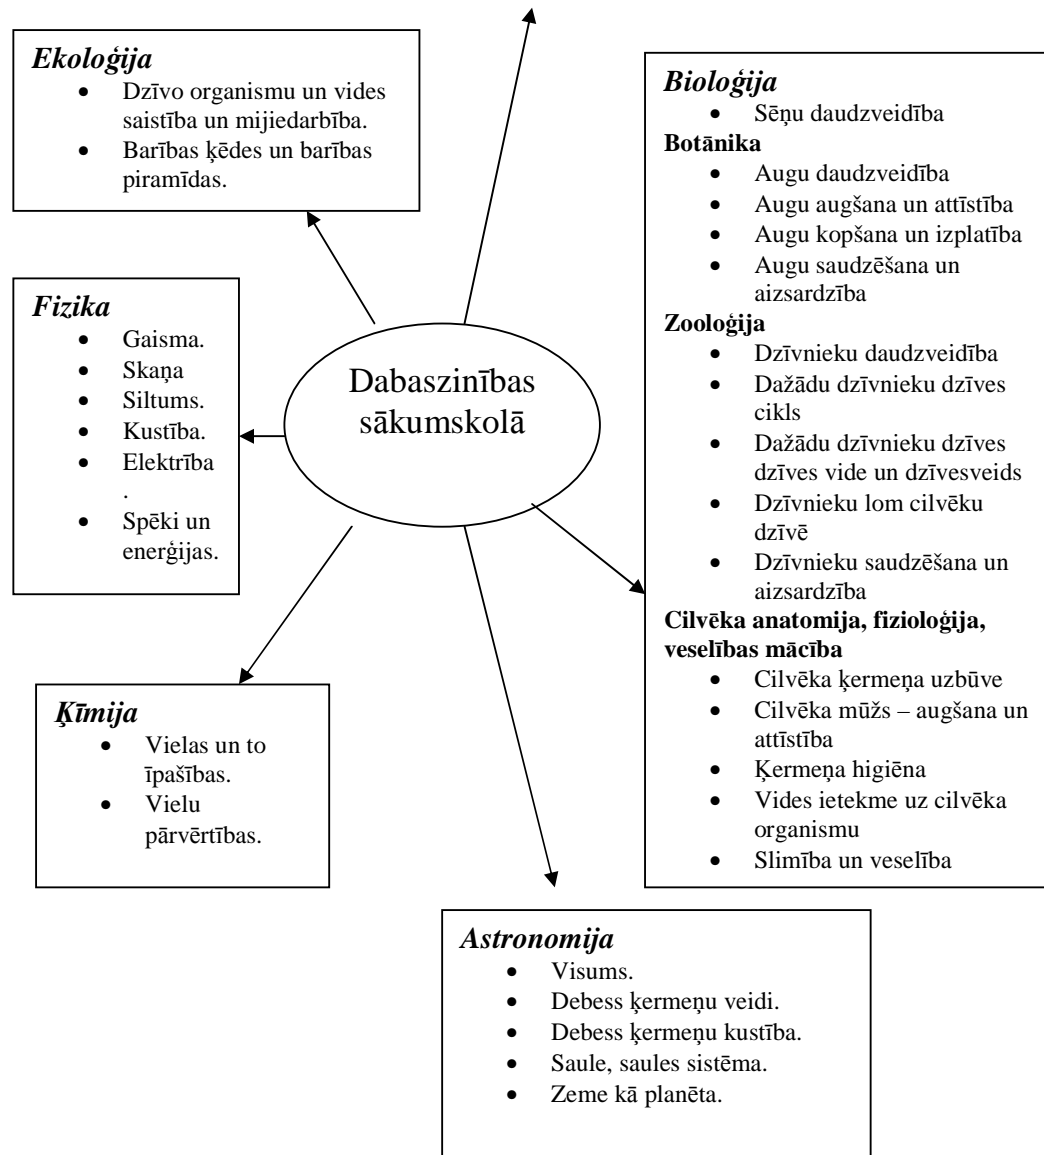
Dabaszinības sākumskolā

*Ekoloģija*
- Dzīvo organismu un vides saistība un mijiedarbība.
- Barības ķēdes un barības piramīdas.

*Fizika*
- Gaisma.
- Skaņa
- Siltums.
- Kustība.
- Elektrība.
- Spēki un enerģijas.

*Ķīmija*
- Vielas un to īpašības.
- Vielu pārvērtības.

*Bioloģija*
- Sēņu daudzveidība

**Botānika**
- Augu daudzveidība
- Augu augšana un attīstība
- Augu kopšana un izplatība
- Augu saudzēšana un aizsardzība

**Zooloģija**
- Dzīvnieku daudzveidība
- Dažādu dzīvnieku dzīves cikls
- Dažādu dzīvnieku dzīves dzīves vide un dzīvesveids
- Dzīvnieku lom cilvēku dzīvē
- Dzīvnieku saudzēšana un aizsardzība

**Cilvēka anatomija, fizioloģija, veselības mācība**
- Cilvēka ķermeņa uzbūve
- Cilvēka mūžs – augšana un attīstība
- Ķermeņa higiēna
- Vides ietekme uz cilvēka organismu
- Slimība un veselība

*Astronomija*
- Visums.
- Debess ķermeņu veidi.
- Debess ķermeņu kustība.
- Saule, saules sistēma.
- Zeme kā planēta.